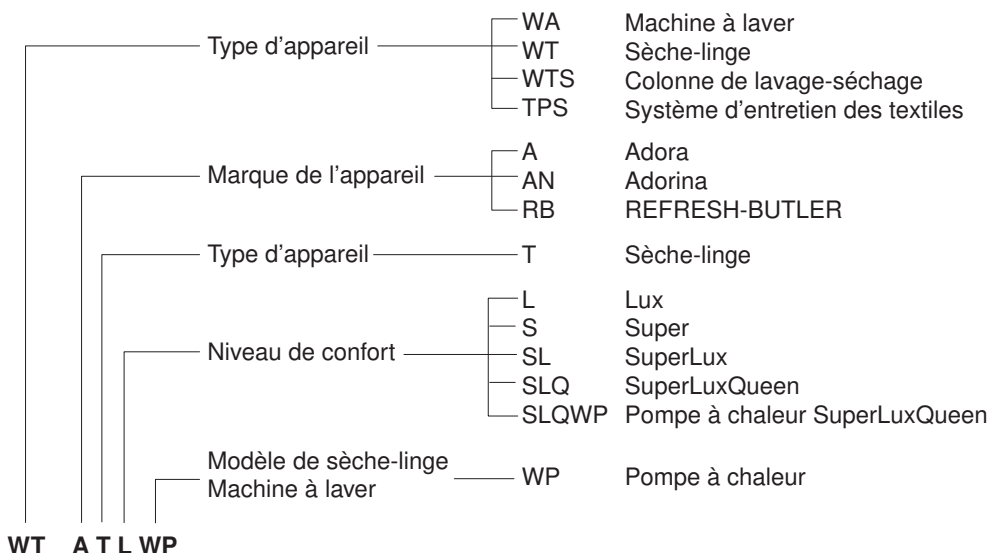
Type d’appareil
WA Machine à laver
WT Sèche-linge
WTS Colonne de lavage-séchage
TPS Système d’entretien des textiles

Marque de l’appareil
A Adora
AN Adorina
RB REFRESH-BUTLER

Type d’appareil
T Sèche-linge

Niveau de confort
L Lux
S Super
SL SuperLux
SLQ SuperLuxQueen
SLQWP Pompe à chaleur SuperLuxQueen

Modèle de sèche-linge
Machine à laver
WP Pompe à chaleur

WT A T L WP